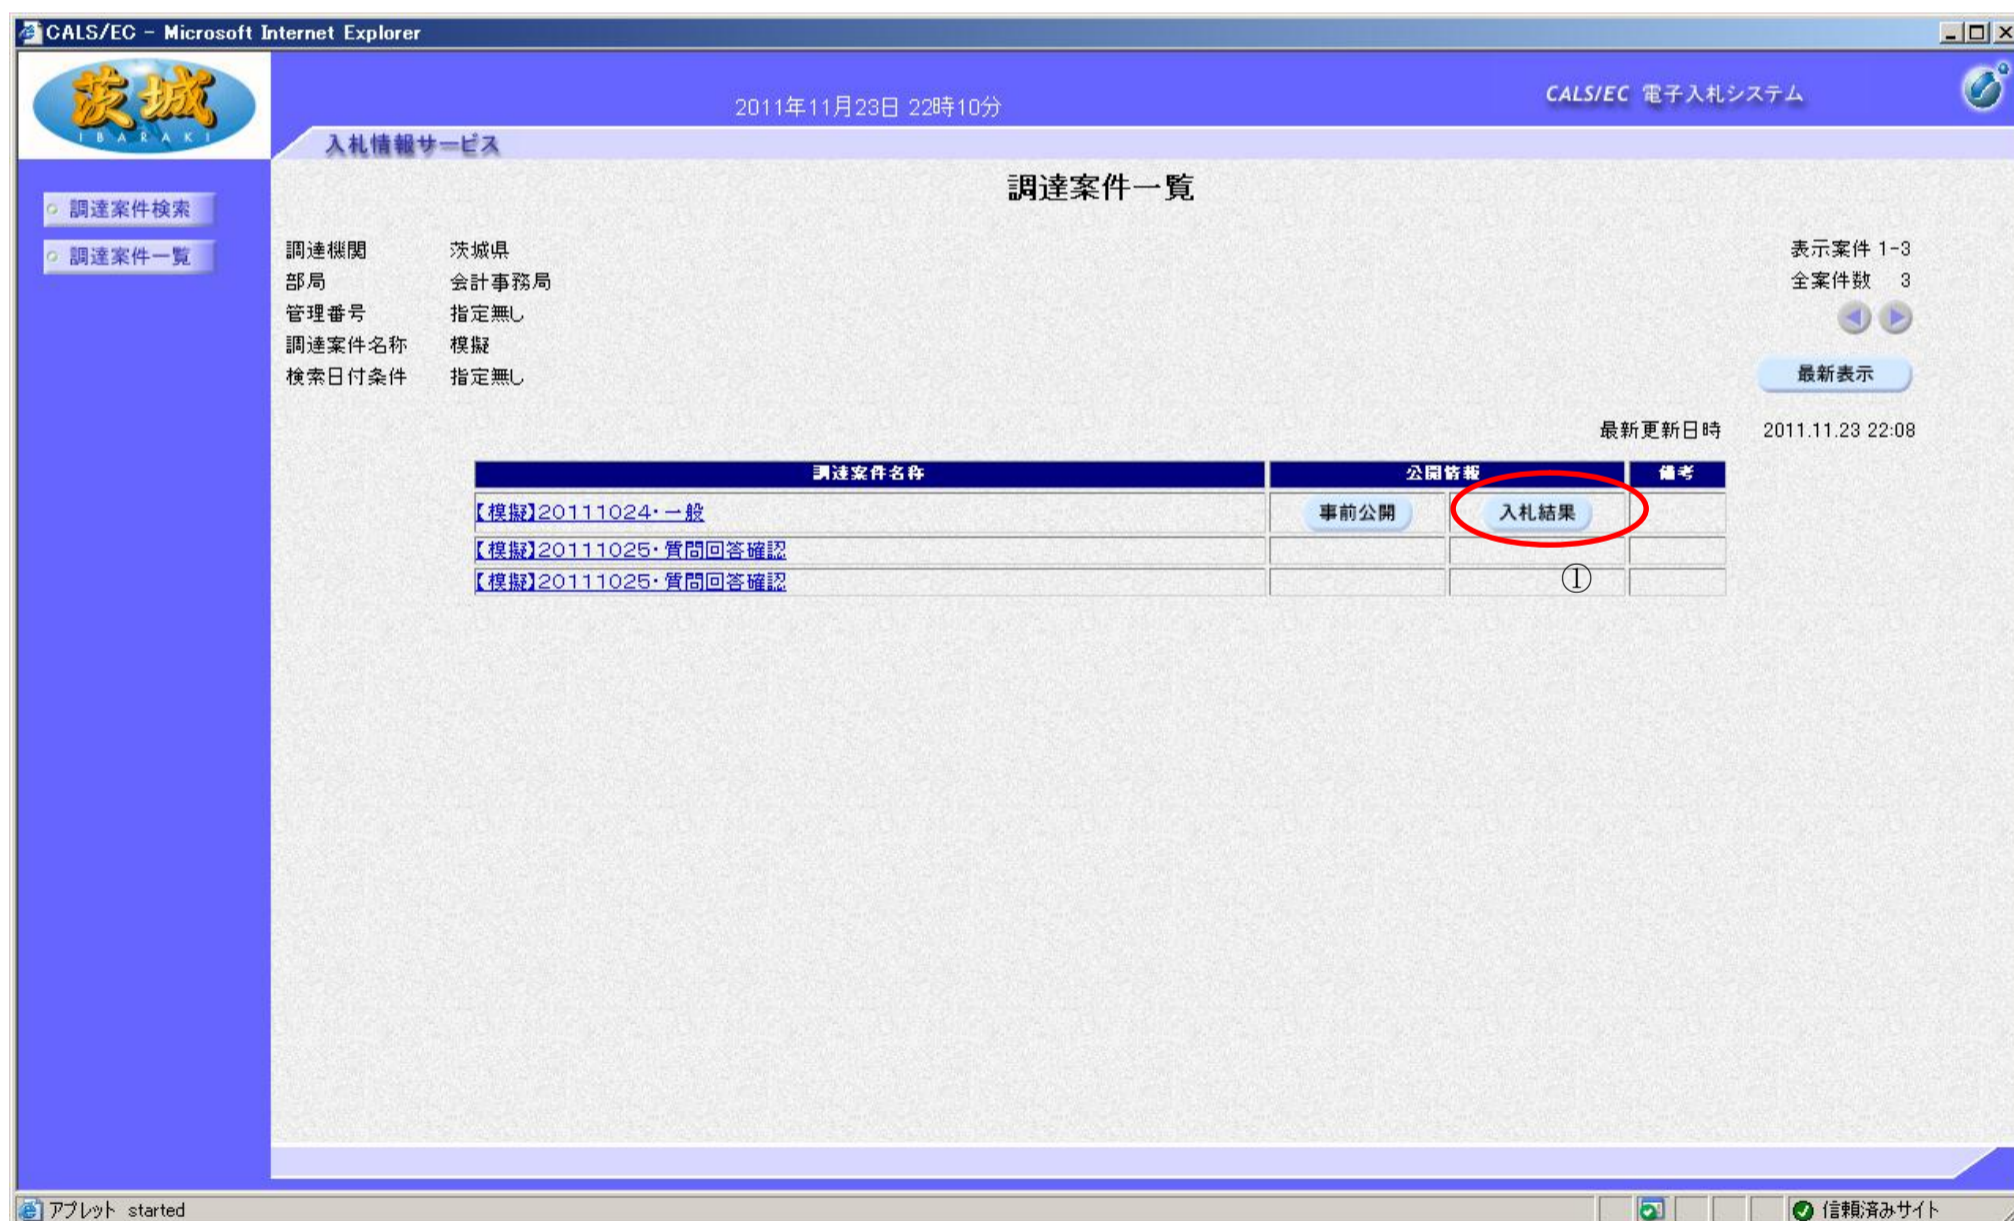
CALS/EC - Microsoft Internet Explorer

茨城 IBARAKI

2011年11月23日 22時10分

CALS/EC 電子入札システム

入札情報サービス

調達案件検索

調達案件一覧

調達案件一覧

調達機関 茨城県
部局 会計事務局
管理番号 指定無し
調達案件名称 模擬
検索日付条件 指定無し

表示案件 1-3
全案件数 3

最新表示

最新更新日時 2011.11.23 22:08

| 調達案件名称 | 公開情報 | | 備考 |
|---|---|---|---|
| 【模擬】20111024・一般 | 事前公開 | 入札結果 | |
| 【模擬】20111025・質問回答確認 | | | |
| 【模擬】20111025・質問回答確認 | | ① | |

アプレット started

信頼済みサイト